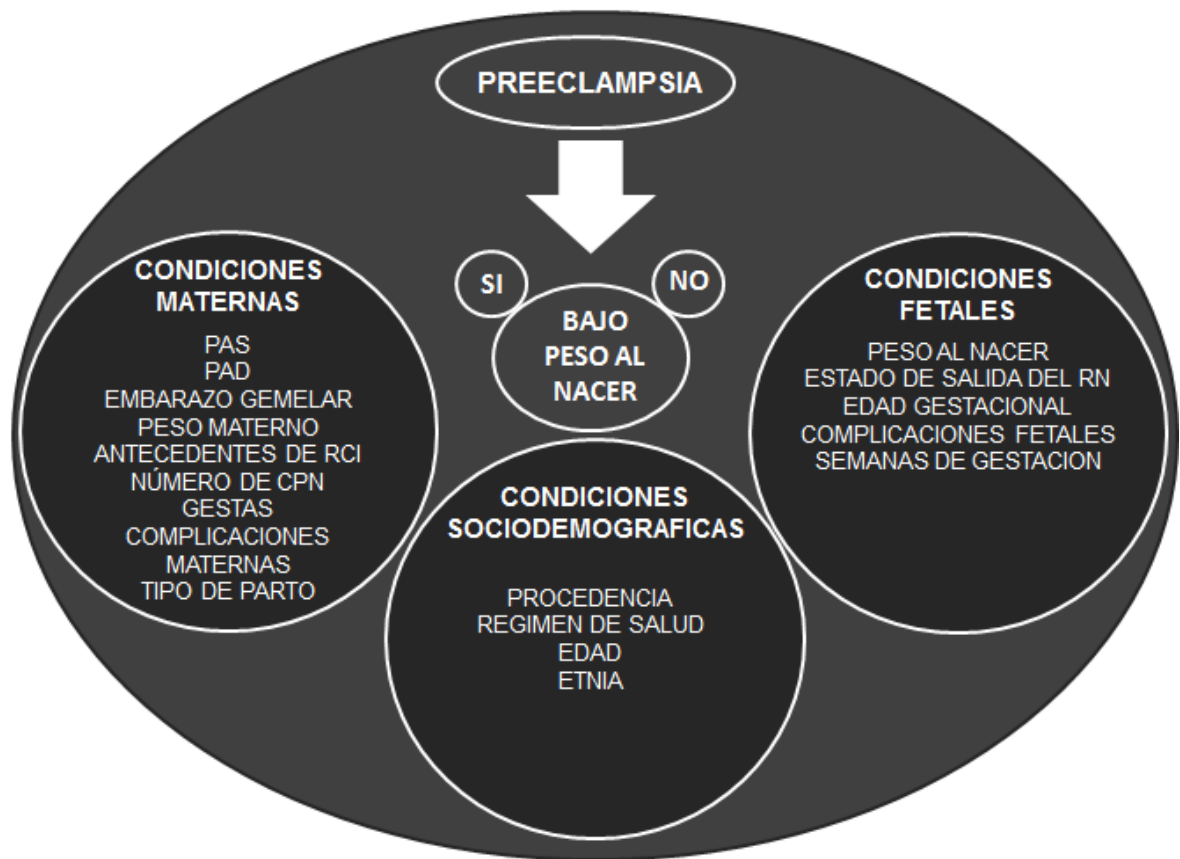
PREECLAMPSIA

SI

NO

BAJO PESO AL NACER

CONDICIONES MATERNAS

PAS
PAD
EMBARAZO GEMELAR
PESO MATERNO
ANTECEDENTES DE RCI
NÚMERO DE CPN
GESTAS
COMPLICACIONES MATERNAS
TIPO DE PARTO

CONDICIONES SOCIODEMOGRAFICAS

PROCEDENCIA
REGIMEN DE SALUD
EDAD
ETNIA

CONDICIONES FETALES

PESO AL NACER
ESTADO DE SALIDA DEL RN
EDAD GESTACIONAL
COMPLICACIONES FETALES
SEMANAS DE GESTACION